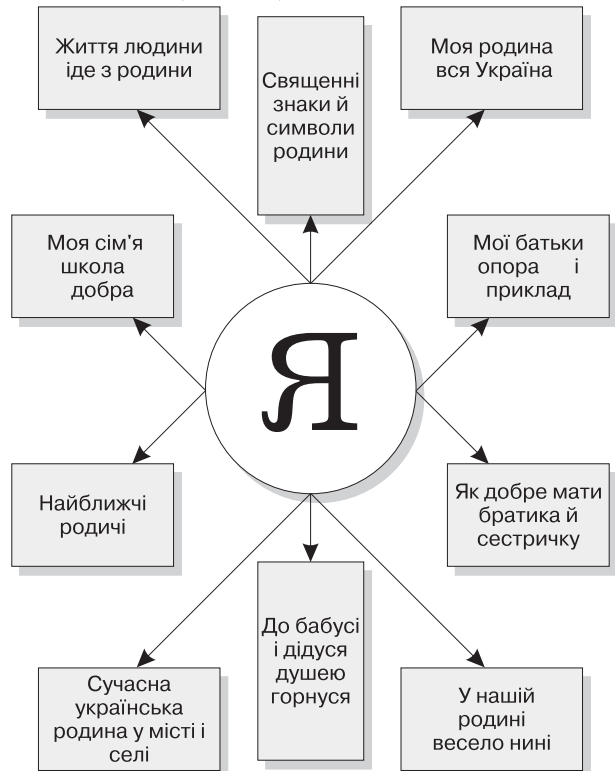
Життя людини іде з родини

Священні знаки й символи родини

Моя родина вся Україна

Моя сім'я школа добра

Мої батьки опора і приклад

Я

Найближчі родичі

Як добре мати братика й сестричку

Сучасна українська родина у місті і селі

До бабусі і дідуся душею горнуся

У нашій родині весело нині